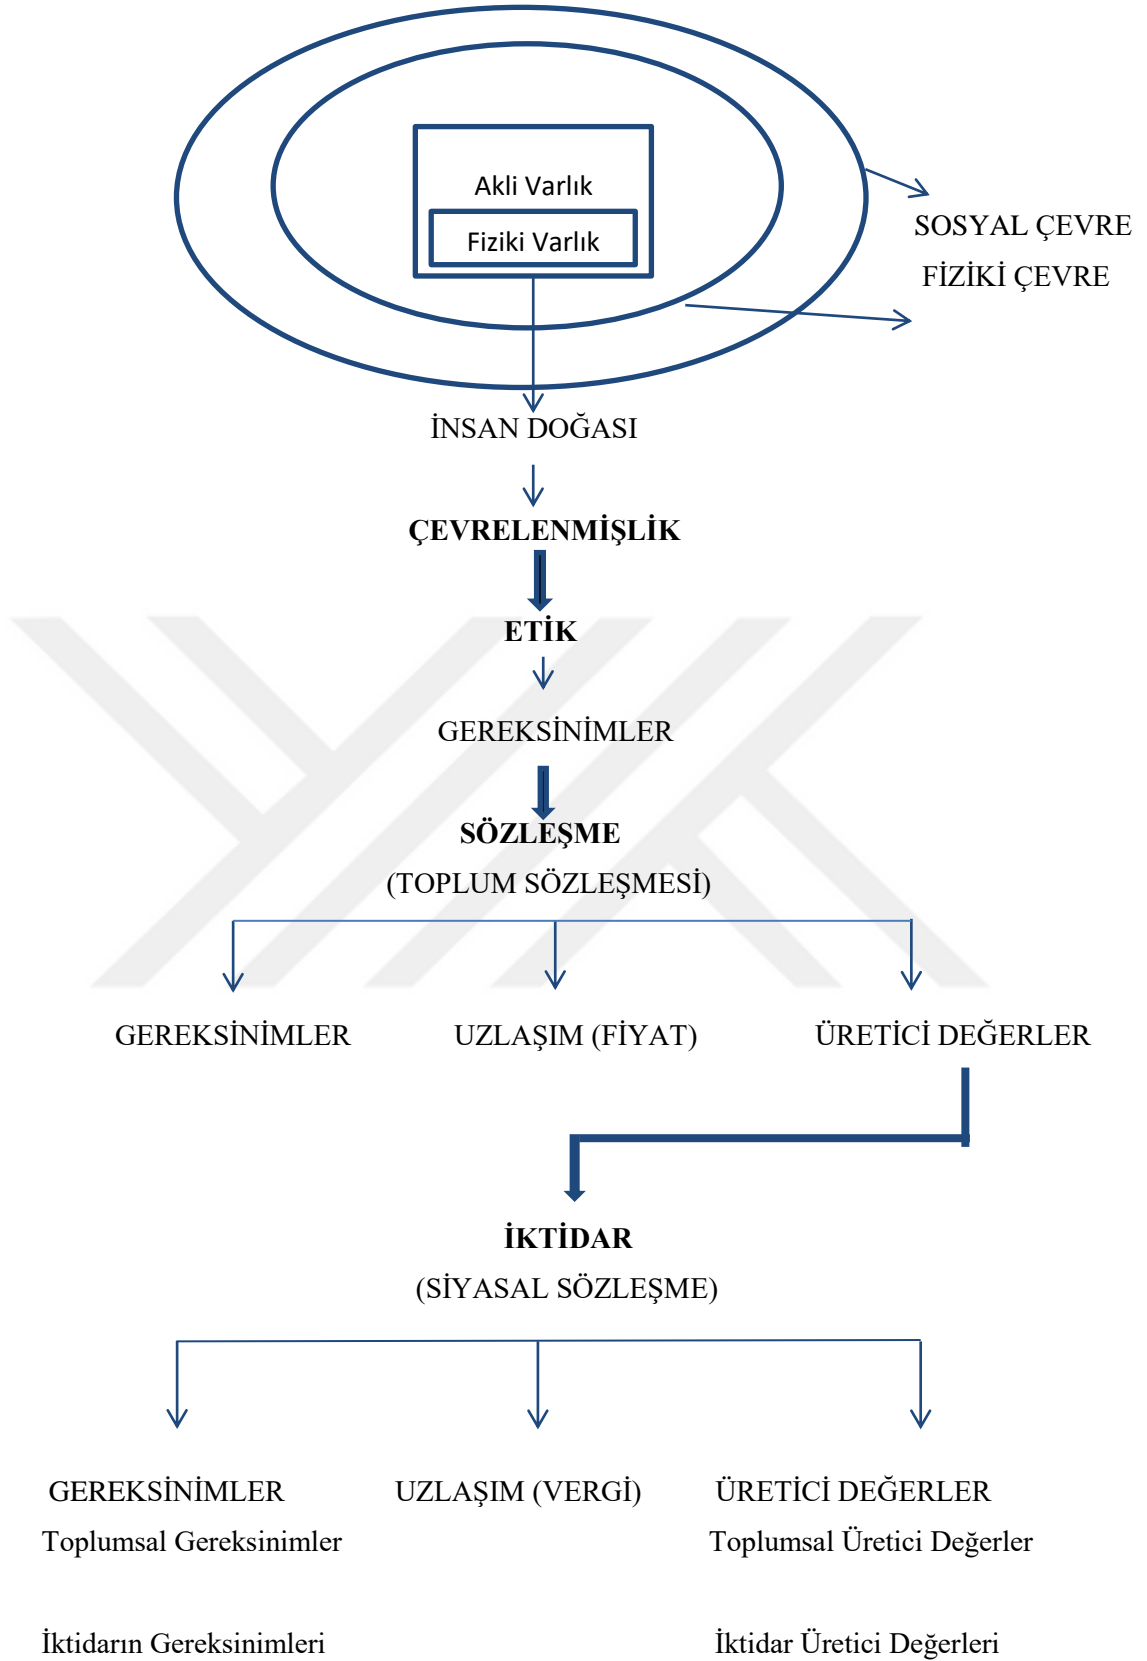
Akli Varlık

Fiziki Varlık

SOSYAL ÇEVRE

FİZİKİ ÇEVRE

İNSAN DOĞASI

ÇEVRELENMİŞLİK

ETİK

GEREKSİNİMLER

SÖZLEŞME
(TOPLUM SÖZLEŞMESİ)

GEREKSİNİMLER

UZLAŞIM (FİYAT)

ÜRETİCİ DEĞERLER

İKTİDAR
(SİYASAL SÖZLEŞME)

GEREKSİNİMLER
Toplumsal Gereksinimler

İktidarın Gereksinimleri

UZLAŞIM (VERGİ)

ÜRETİCİ DEĞERLER
Toplumsal Üretici Değerler

İktidar Üretici Değerleri